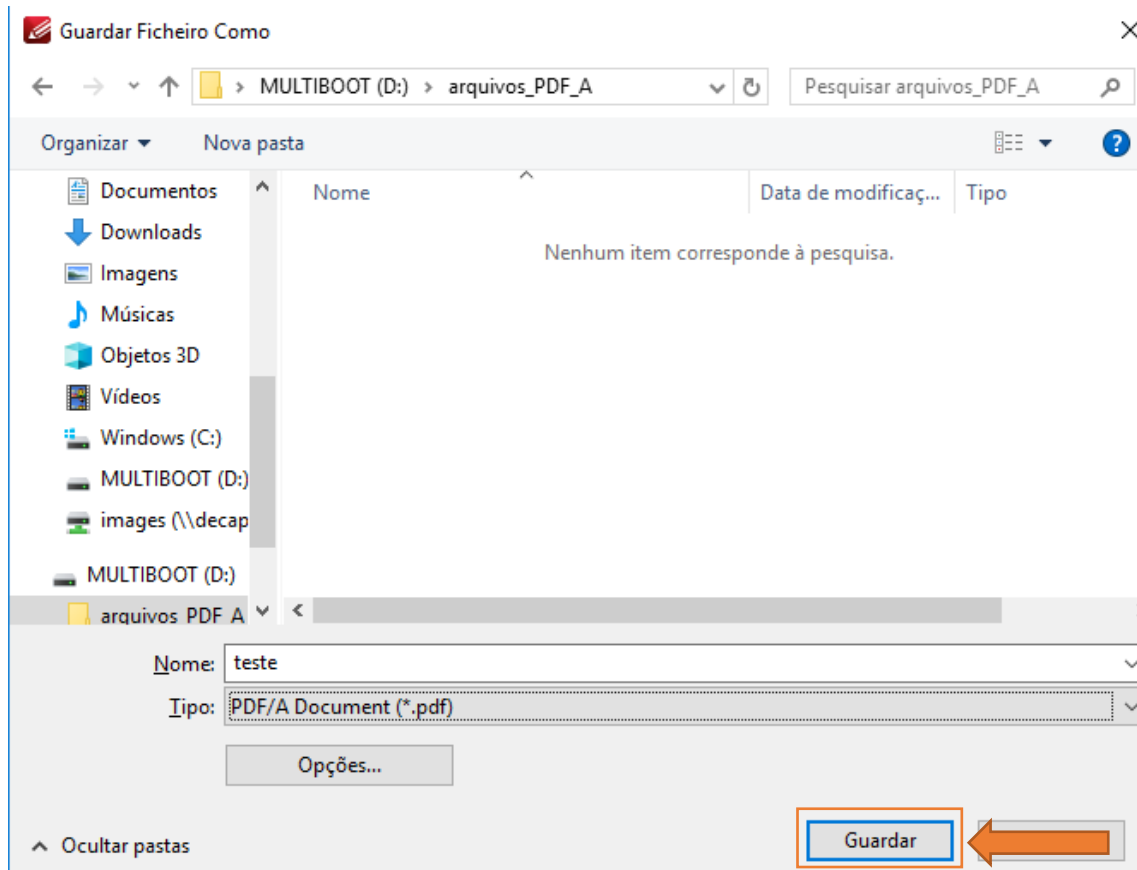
Guardar Ficheiro Como

MULTIBOOT (D:) > arquivos_PDF_A

Pesquisar arquivos_PDF_A

Organizar ▾ Nova pasta

Documentos
Downloads
Imagens
Músicas
Objetos 3D
Vídeos
Windows (C:)
MULTIBOOT (D:)
images (\\decap
MULTIBOOT (D:)
arquivos_PDF_A

| Nome | Data de modificaç... | Tipo |
|---|---|---|

Nenhum item corresponde à pesquisa.

Nome: teste

Tipo: PDF/A Document (*.pdf)

Opções...

Ocultar pastas

Guardar